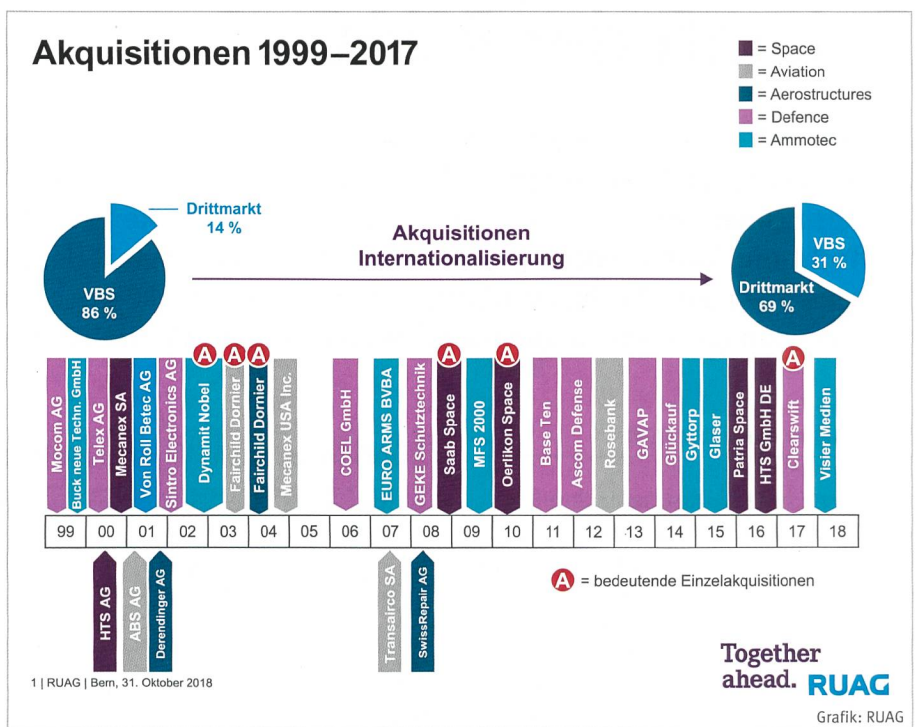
Akquisitionen 1999–2017

= Space
= Aviation
= Aerostructures
= Defence
= Ammotec

Drittmarkt 14 %

VBS 86 %

Akquisitionen Internationalisierung

VBS 31 %

Drittmarkt 69 %

Mocom AG
Buck neue Techn. GmbH
Telex AG
Mecanex SA
Von Roll Betec AG
Sintro Electronics AG
A Dynamit Nobel
A Fairchild Dornier
A Fairchild Dornier
Mecanex USA Inc.
COEL GmbH
EURO ARMS BVBA
GEKE Schutztechnik
A Saab Space
MFS 2000
A Oerlikon Space
Base Ten
Ascom Defense
Rosebank
GAVAP
Glückauf
Gyttorp
Glaser
Patria Space
HTS GmbH DE
A Clearswift
Visier Medien

| 99 | 00 | 01 | 02 | 03 | 04 | 05 | 06 | 07 | 08 | 09 | 10 | 11 | 12 | 13 | 14 | 15 | 16 | 17 | 18 |
|---|---|---|---|---|---|---|---|---|---|---|---|---|---|---|---|---|---|---|---|

HTS AG
ABS AG
Derendinger AG
Transairco SA
SwissRepair AG

A = bedeutende Einzelakquisitionen

1 | RUAG | Bern, 31. Oktober 2018

Together ahead. RUAG

Grafik: RUAG